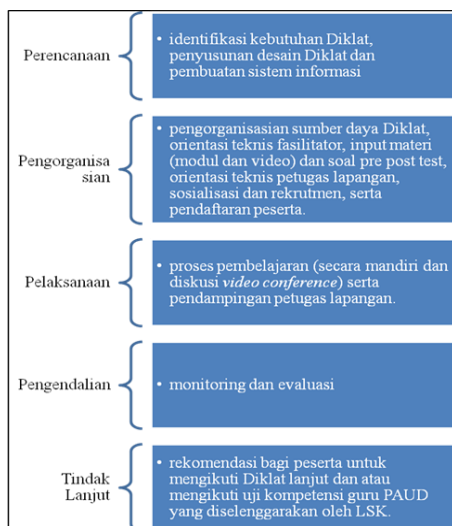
Perencanaan

• identifikasi kebutuhan Diklat, penyusunan desain Diklat dan pembuatan sistem informasi

Pengorganisasian

• pengorganisasian sumber daya Diklat, orientasi teknis fasilitator, input materi (modul dan video) dan soal pre post test, orientasi teknis petugas lapangan, sosialisasi dan rekrutmen, serta pendaftaran peserta.

Pelaksanaan

• proses pembelajaran (secara mandiri dan diskusi video conference) serta pendampingan petugas lapangan.

Pengendalian

• monitoring dan evaluasi

Tindak Lanjut

• rekomendasi bagi peserta untuk mengikuti Diklat lanjut dan atau mengikuti uji kompetensi guru PAUD yang diselenggarakan oleh LSK.